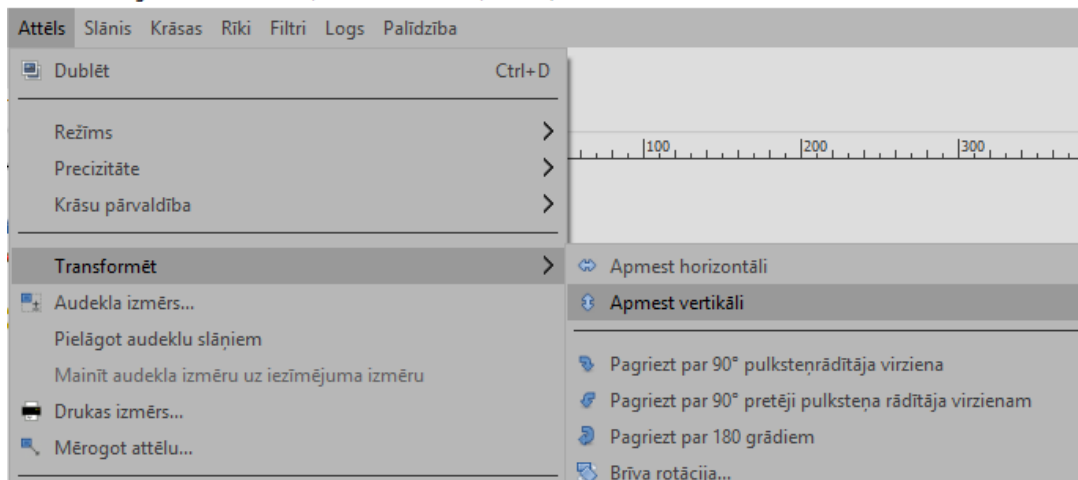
Attēls Slānis Krāsas Rīki Filtri Logs Palīdzība

Dublēt Ctrl+D

Režīms
Precizitāte
Krāsu pārvaldība

Transformēt
Audekla izmērs...
Pielāgot audeklu slāņiem
Mainīt audekla izmēru uz iezīmējuma izmēru
Drukas izmērs...
Mērogot attēlu...

100 200 300

Apmest horizontāli
Apmest vertikāli

Pagriezt par 90° pulksteņrādītāja virziena
Pagriezt par 90° pretēji pulksteņa rādītāja virzienam
Pagriezt par 180 grādiem
Brīva rotācija...